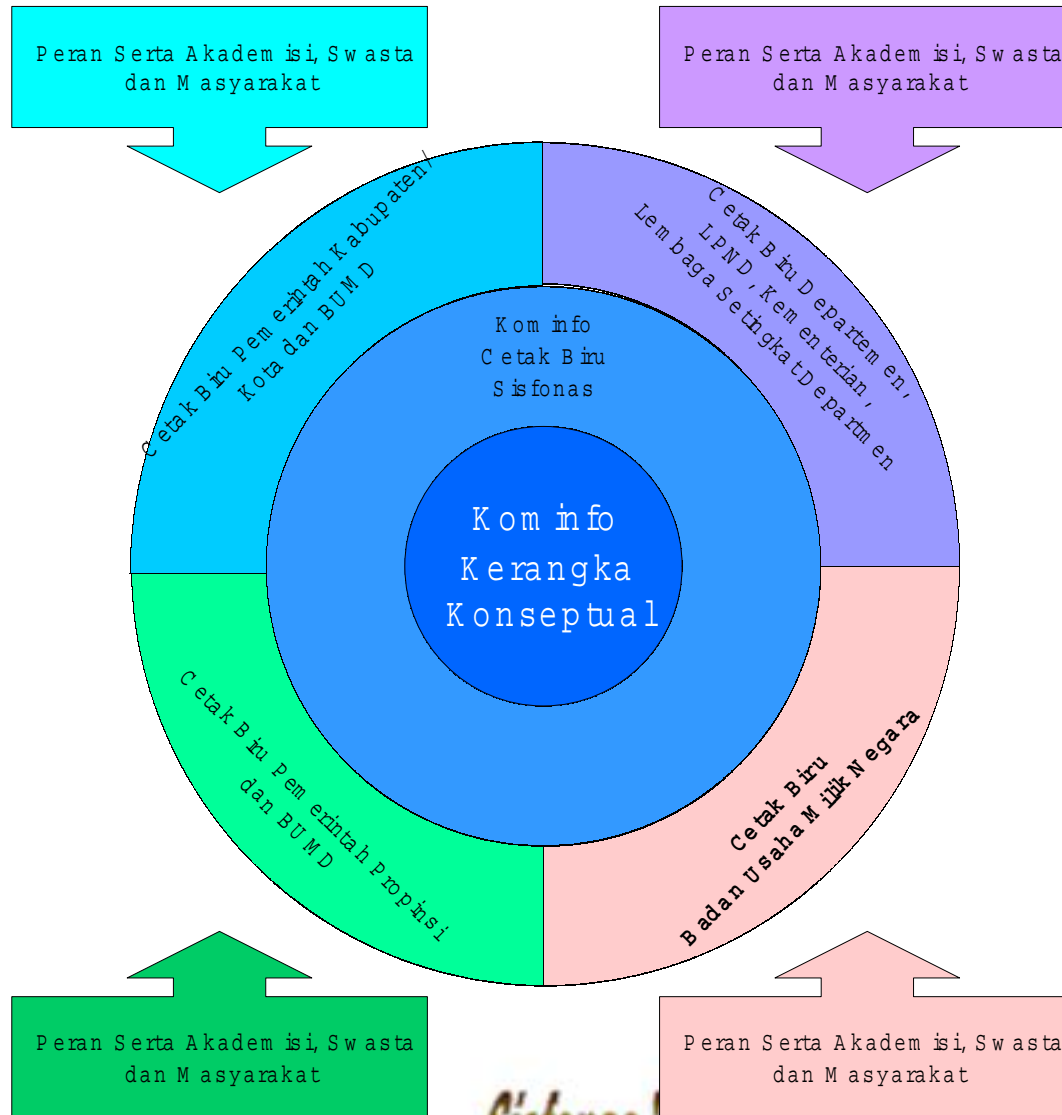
Peran Serta Akademisi, Swasta dan Masyarakat

Peran Serta Akademisi, Swasta dan Masyarakat

Cetak Biru Pemerintah Kabupaten/ Kota dan BUMD

Cetak Biru Departemen, LPND, Kementerian, Lembaga Setingkat Departmen

Kominfo Cetak Biru Sisfonas

Kominfo Kerangka Konseptual

Cetak Biru Pemerintah Propinsi dan BUMD

Cetak Biru Badan Usaha Milik Negara

Peran Serta Akademisi, Swasta dan Masyarakat

Peran Serta Akademisi, Swasta dan Masyarakat

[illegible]